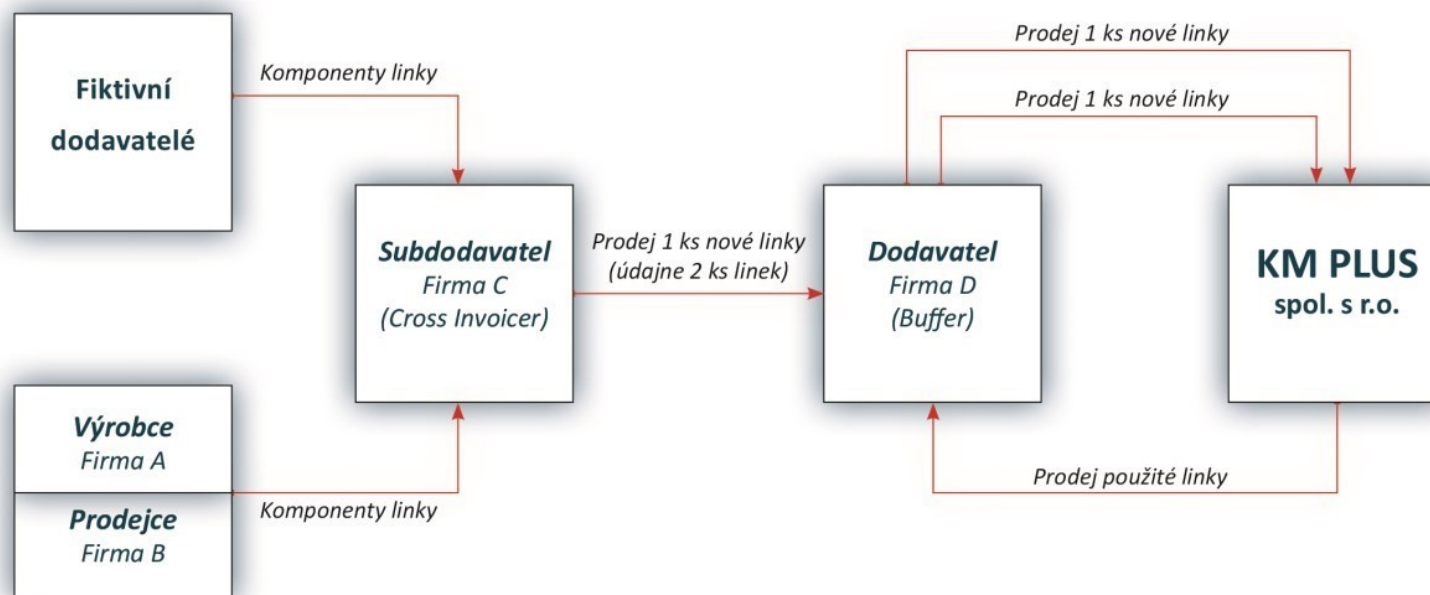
Fiktivní dodavatelé

Komponenty linky

Prodej 1 ks nové linky

Prodej 1 ks nové linky

Subdodavatel
Firma C
(Cross Invoicer)

Prodej 1 ks nové linky
(údajne 2 ks linek)

Dodavatel
Firma D
(Buffer)

KM PLUS
spol. s r.o.

Výrobce
Firma A

Prodejce
Firma B

Komponenty linky

Prodej použité linky